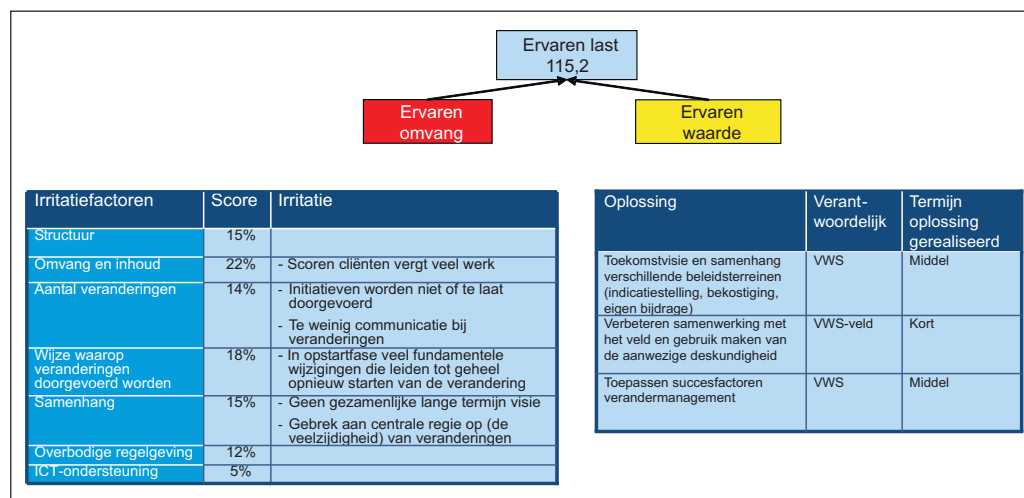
Ervaren last
115,2

Ervaren omvang

Ervaren waarde

| Irritatiefactoren | Score | Irritatie |
|---|---|---|
| Structuur | 15% | |
| Omvang en inhoud | 22% | - Scoren cliënten vergt veel werk |
| Aantal veranderingen | 14% | - Initiatieven worden niet of te laat doorgevoerd<br>- Te weinig communicatie bij veranderingen |
| Wijze waarop veranderingen doorgevoerd worden | 18% | - In opstartfase veel fundamentele wijzigingen die leiden tot geheel opnieuw starten van de verandering |
| Samenhang | 15% | - Geen gezamenlijke lange termijn visie<br>- Gebrek aan centrale regie op (de veelzijdigheid) van veranderingen |
| Overbodige regelgeving | 12% | |
| ICT-ondersteuning | 5% | |

| Oplossing | Verant-woordelijk | Termijn oplossing gerealiseerd |
|---|---|---|
| Toekomstvisie en samenhang verschillende beleidsterreinen (indicatiestelling, bekostiging, eigen bijdrage) | VWS | Middel |
| Verbeteren samenwerking met het veld en gebruik maken van de aanwezige deskundigheid | VWS-veld | Kort |
| Toepassen succesfactoren verandermanagement | VWS | Middel |